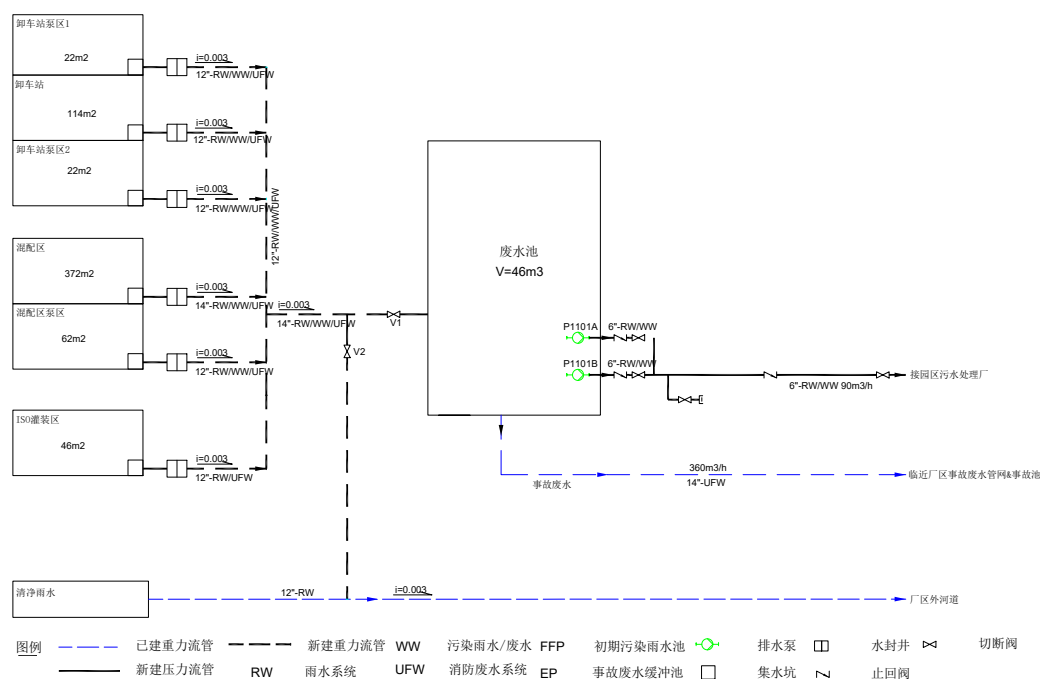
卸车站泵区1
22m2
i=0.003
12"-RW/WW/UFW

卸车站
114m2
i=0.003
12"-RW/WW/UFW

卸车站泵区2
22m2
i=0.003
12"-RW/WW/UFW

12"-RW/WW/UFW

混配区
372m2
i=0.003
14"-RW/WW/UFW

i=0.003
14"-RW/WW/UFW

V1

混配区泵区
62m2
i=0.003
12"-RW/WW/UFW

V2

ISO灌装区
46m2
i=0.003
12"-RW/UFW

废水池
V=46m3

P1101A
6"-RW/WW
P1101B
6"-RW/WW
6"-RW/WW 90m3/h
接园区污水处理厂

事故废水
360m3/h
14"-UFW
临近厂区事故废水管网&事故池

清净雨水
12"-RW
i=0.003
厂区外河道

图例 已建重力流管 新建重力流管 WW 污染雨水/废水 FFP 初期污染雨水池 排水泵 水封井 切断阀
新建压力流管 RW 雨水系统 UFW 消防废水系统 EP 事故废水缓冲池 集水坑 止回阀